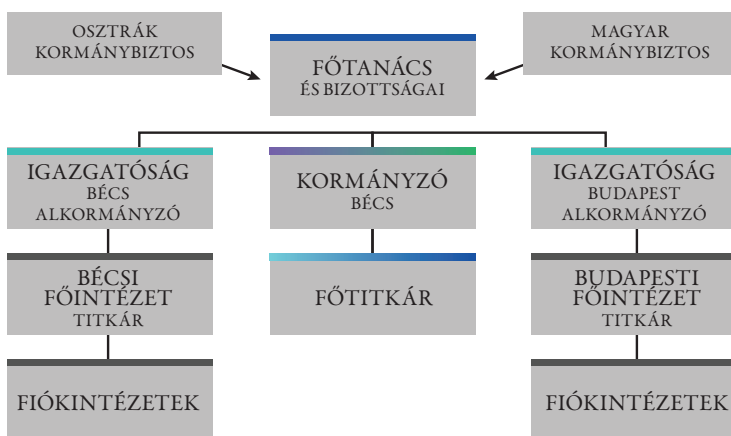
OSZTRÁK KORMÁNYBIZTOS

FŐTANÁCS ÉS BIZOTTSÁGAI

MAGYAR KORMÁNYBIZTOS

IGAZGATÓSÁG BÉCS ALKORMÁNYZÓ

KORMÁNYZÓ BÉCS

IGAZGATÓSÁG BUDAPEST ALKORMÁNYZÓ

BÉCSI FŐINTÉZET TITKÁR

FŐTITKÁR

BUDAPESTI FŐINTÉZET TITKÁR

FIÓKINTÉZETEK

FIÓKINTÉZETEK